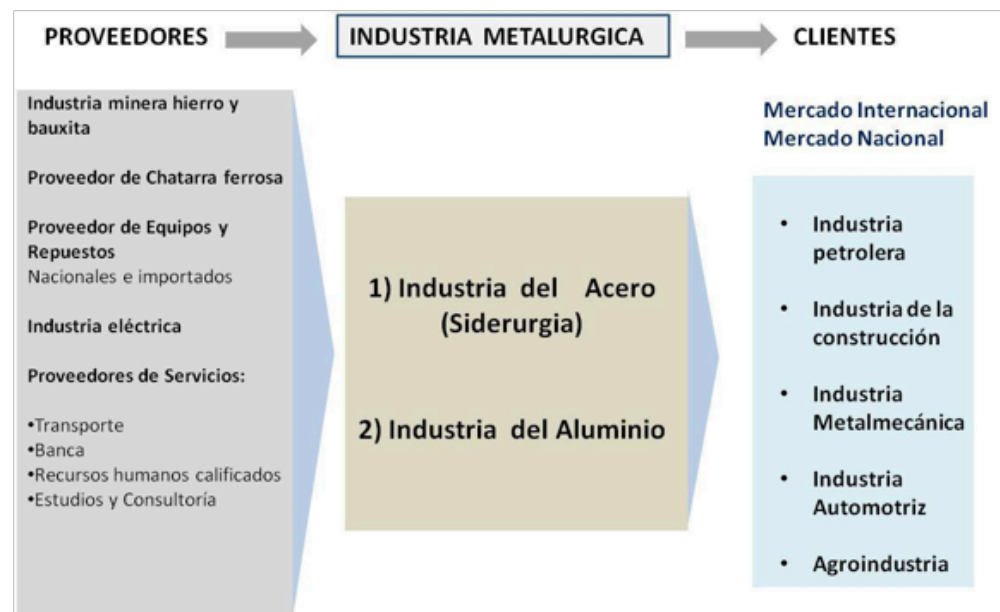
PROVEEDORES

INDUSTRIA METALURGICA

CLIENTES

Industria minera hierro y bauxita

Proveedor de Chatarra ferrosa

Proveedor de Equipos y Repuestos
Nacionales e importados

Industria eléctrica

Proveedores de Servicios:

•Transporte
•Banca
•Recursos humanos calificados
•Estudios y Consultoría

1) Industria del Acero (Siderurgia)

2) Industria del Aluminio

Mercado Internacional
Mercado Nacional

• Industria petrolera

• Industria de la construcción

• Industria Metalmecánica

• Industria Automotriz

• Agroindustria